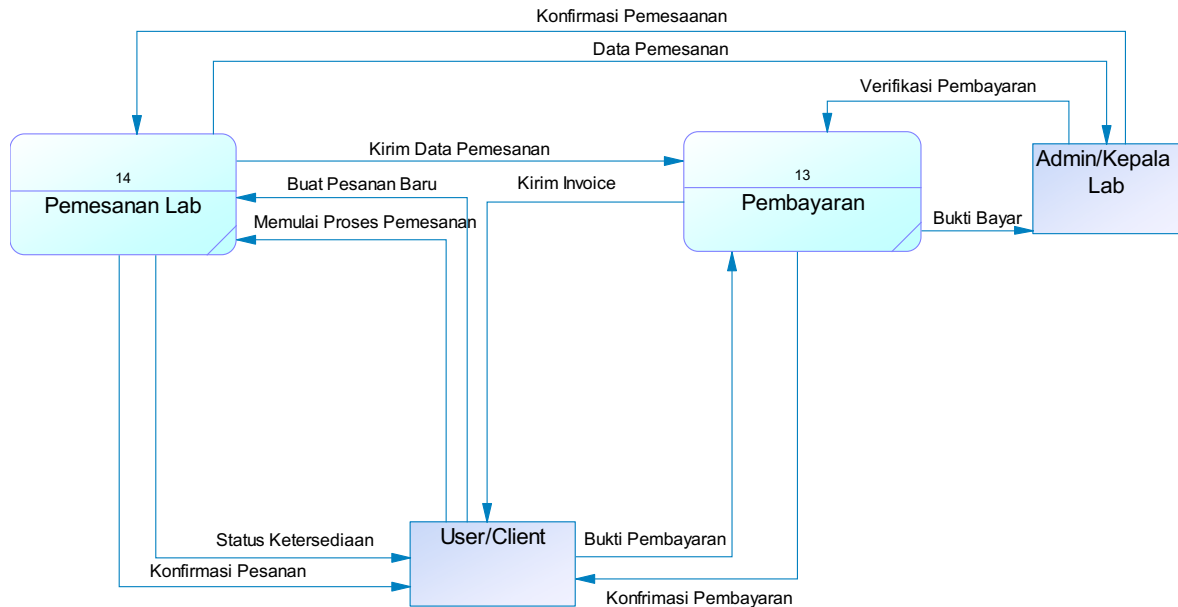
Konfirmasi Pemesaanan

Data Pemesanan

Verifikasi Pembayaran

14
Pemesanan Lab

Kirim Data Pemesanan

Buat Pesanan Baru

Kirim Invoice

Memulai Proses Pemesanan

13
Pembayaran

Admin/Kepala Lab

Bukti Bayar

Status Ketersediaan

User/Client

Bukti Pembayaran

Konfirmasi Pesanan

Konfrimasi Pembayaran